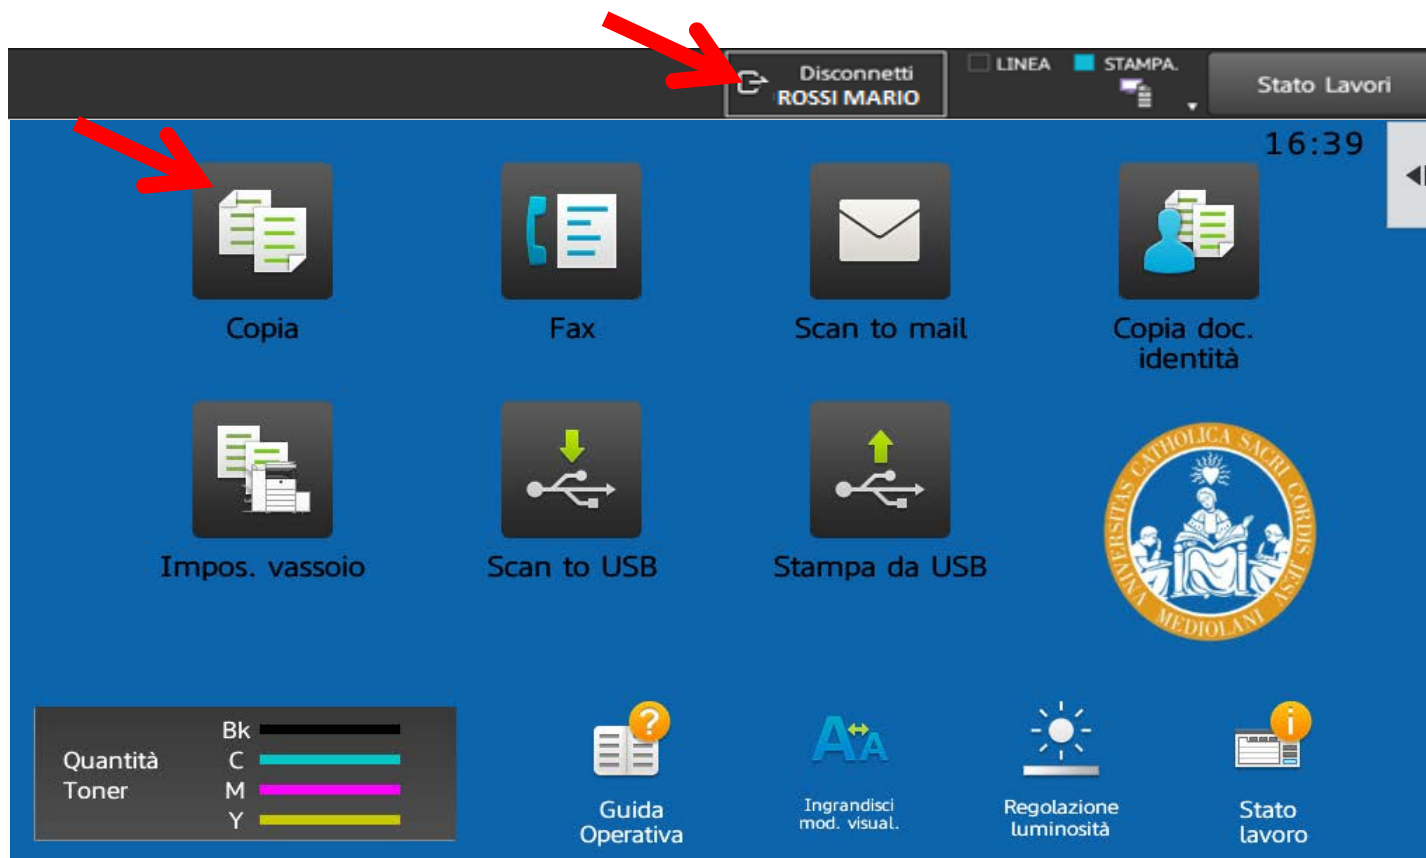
Disconnetti
ROSSI MARIO

LINEA

STAMPA.

Stato Lavori

16:39

Copia

Fax

Scan to mail

Copia doc. identità

Impos. vassoio

Scan to USB

Stampa da USB

UNIVERSITAS CATHOLICA SACRI CORDIS IESU MEDIOLANI

Quantità Toner

Bk
C
M
Y

Guida Operativa

Ingrandisci mod. visual.

Regolazione luminosità

Stato lavoro